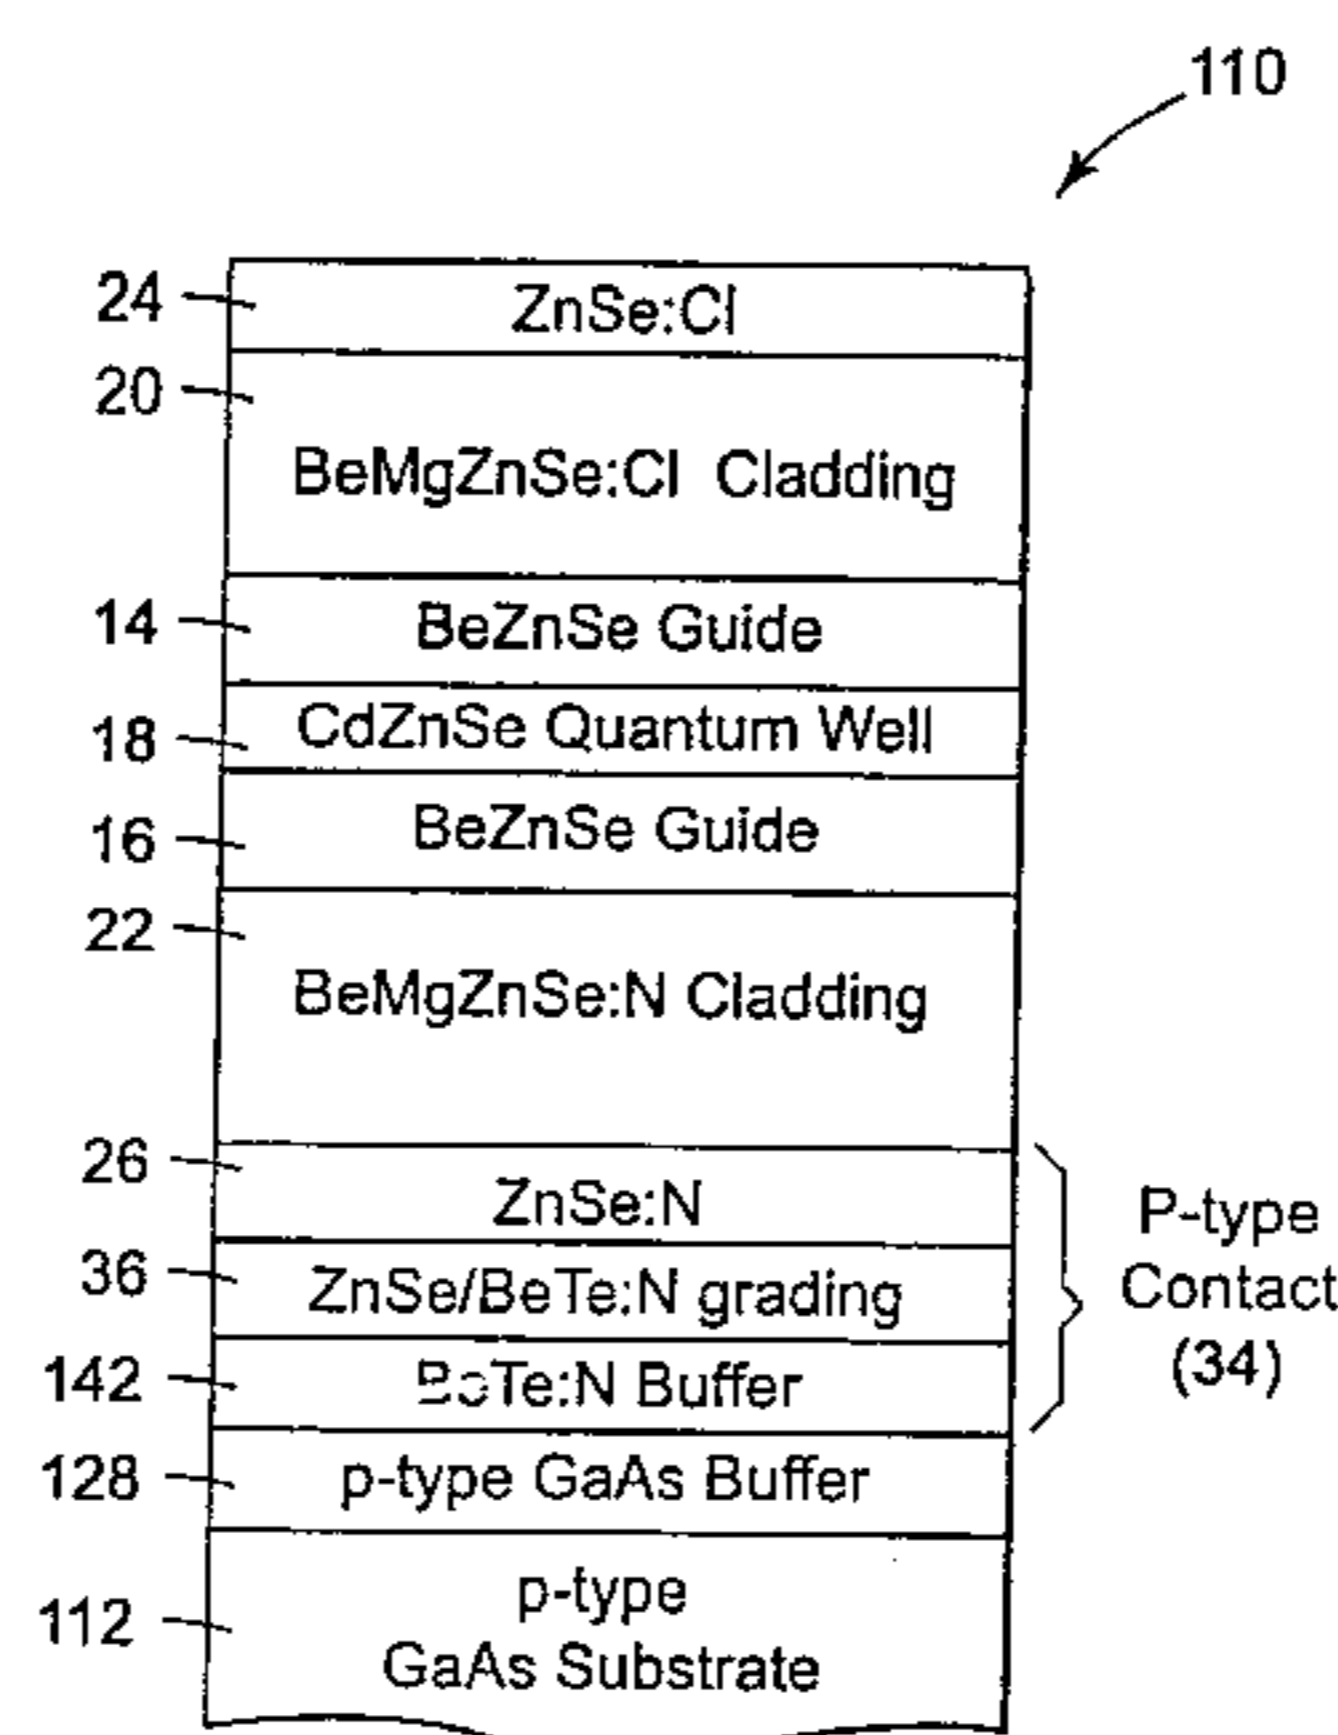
110

24 ZnSe:Cl

20 BeMgZnSe:Cl Cladding

14 BeZnSe Guide

18 CdZnSe Quantum Well

16 BeZnSe Guide

22 BeMgZnSe:N Cladding

26 ZnSe:N

36 ZnSe/BeTe:N grading

142 BeTe:N Buffer

P-type Contact (34)

128 p-type GaAs Buffer

112 p-type GaAs Substrate